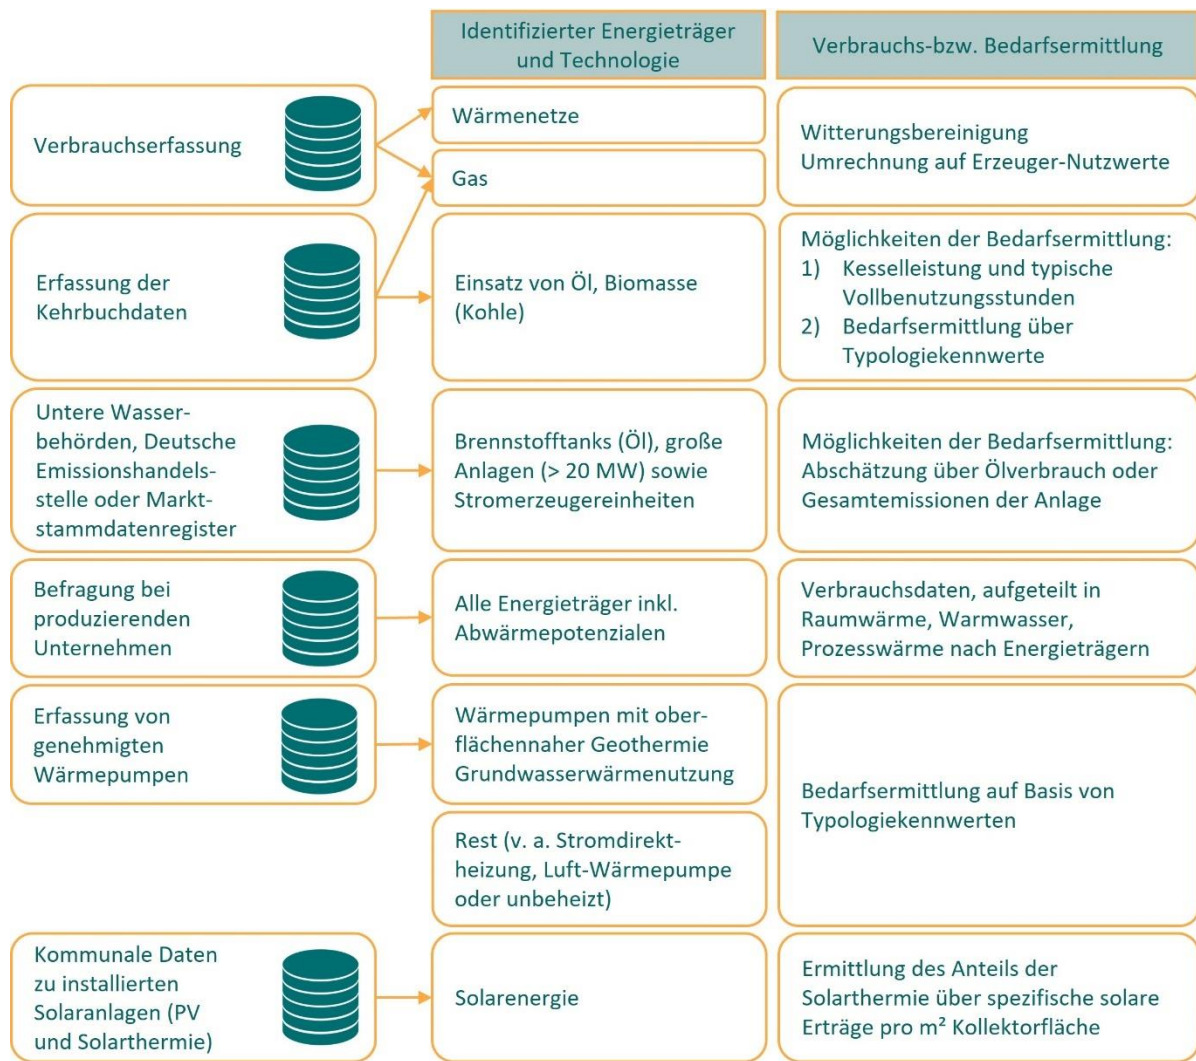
Identifizierter Energieträger und Technologie

Verbrauchs-bzw. Bedarfsermittlung

Verbrauchserfassung

Wärmenetze

Gas

Witterungsbereinigung
Umrechnung auf Erzeuger-Nutzwerte

Erfassung der Kehrbuchdaten

Einsatz von Öl, Biomasse (Kohle)

Möglichkeiten der Bedarfsermittlung:
1) Kesselleistung und typische Vollbenutzungsstunden
2) Bedarfsermittlung über Typologiekennwerte

Untere Wasserbehörden, Deutsche Emissionshandelsstelle oder Marktstammdatenregister

Brennstofftanks (Öl), große Anlagen (> 20 MW) sowie Stromerzeugereinheiten

Möglichkeiten der Bedarfsermittlung: Abschätzung über Ölverbrauch oder Gesamtemissionen der Anlage

Befragung bei produzierenden Unternehmen

Alle Energieträger inkl. Abwärmepotenzialen

Verbrauchsdaten, aufgeteilt in Raumwärme, Warmwasser, Prozesswärme nach Energieträgern

Erfassung von genehmigten Wärmepumpen

Wärmepumpen mit oberflächennaher Geothermie Grundwasserwärmenutzung

Rest (v. a. Stromdirektheizung, Luft-Wärmepumpe oder unbeheizt)

Bedarfsermittlung auf Basis von Typologiekennwerten

Kommunale Daten zu installierten Solaranlagen (PV und Solarthermie)

Solarenergie

Ermittlung des Anteils der Solarthermie über spezifische solare Erträge pro m² Kollektorfläche